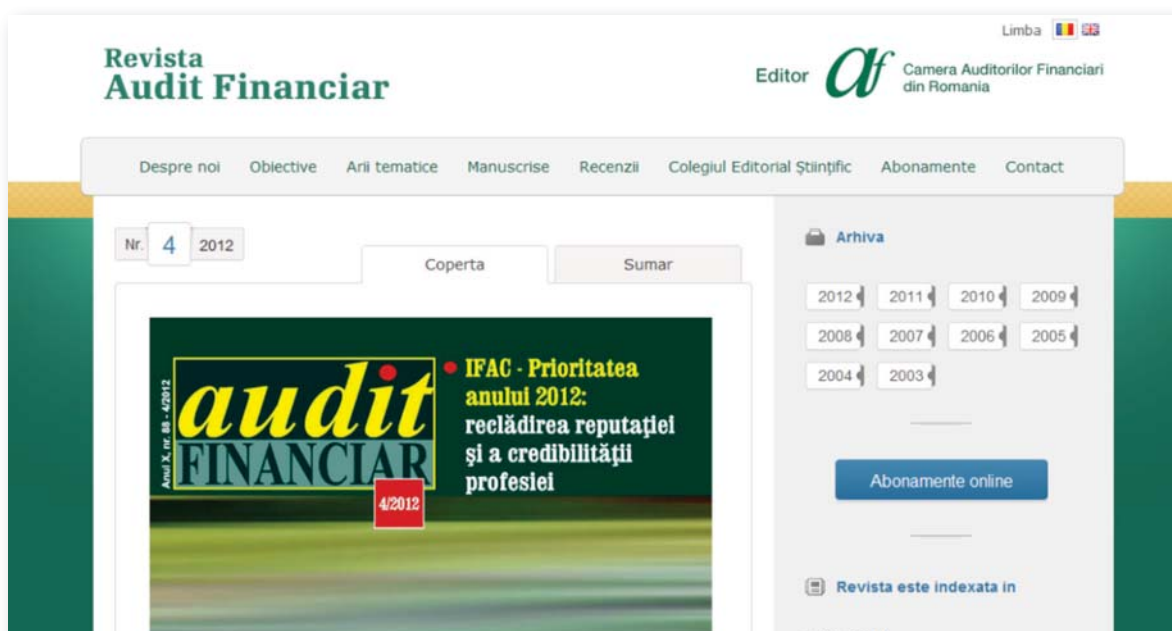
Limba

Revista
Audit Financiar

Editor af Camera Auditorilor Financiari din Romania

Despre noi Obiective Arii tematice Manuscrise Recenzii Colegiul Editorial Științific Abonamente Contact

Nr. 4 2012

Coperta Sumar

Anul X, nr. 88 - 4/2012

audit FINANCIAR

4/2012

IFAC - Prioritatea anului 2012: reclădirea reputației și a credibilității profesiei

Arhiva

2012 2011 2010 2009
2008 2007 2006 2005
2004 2003

Abonamente online

Revista este indexata in